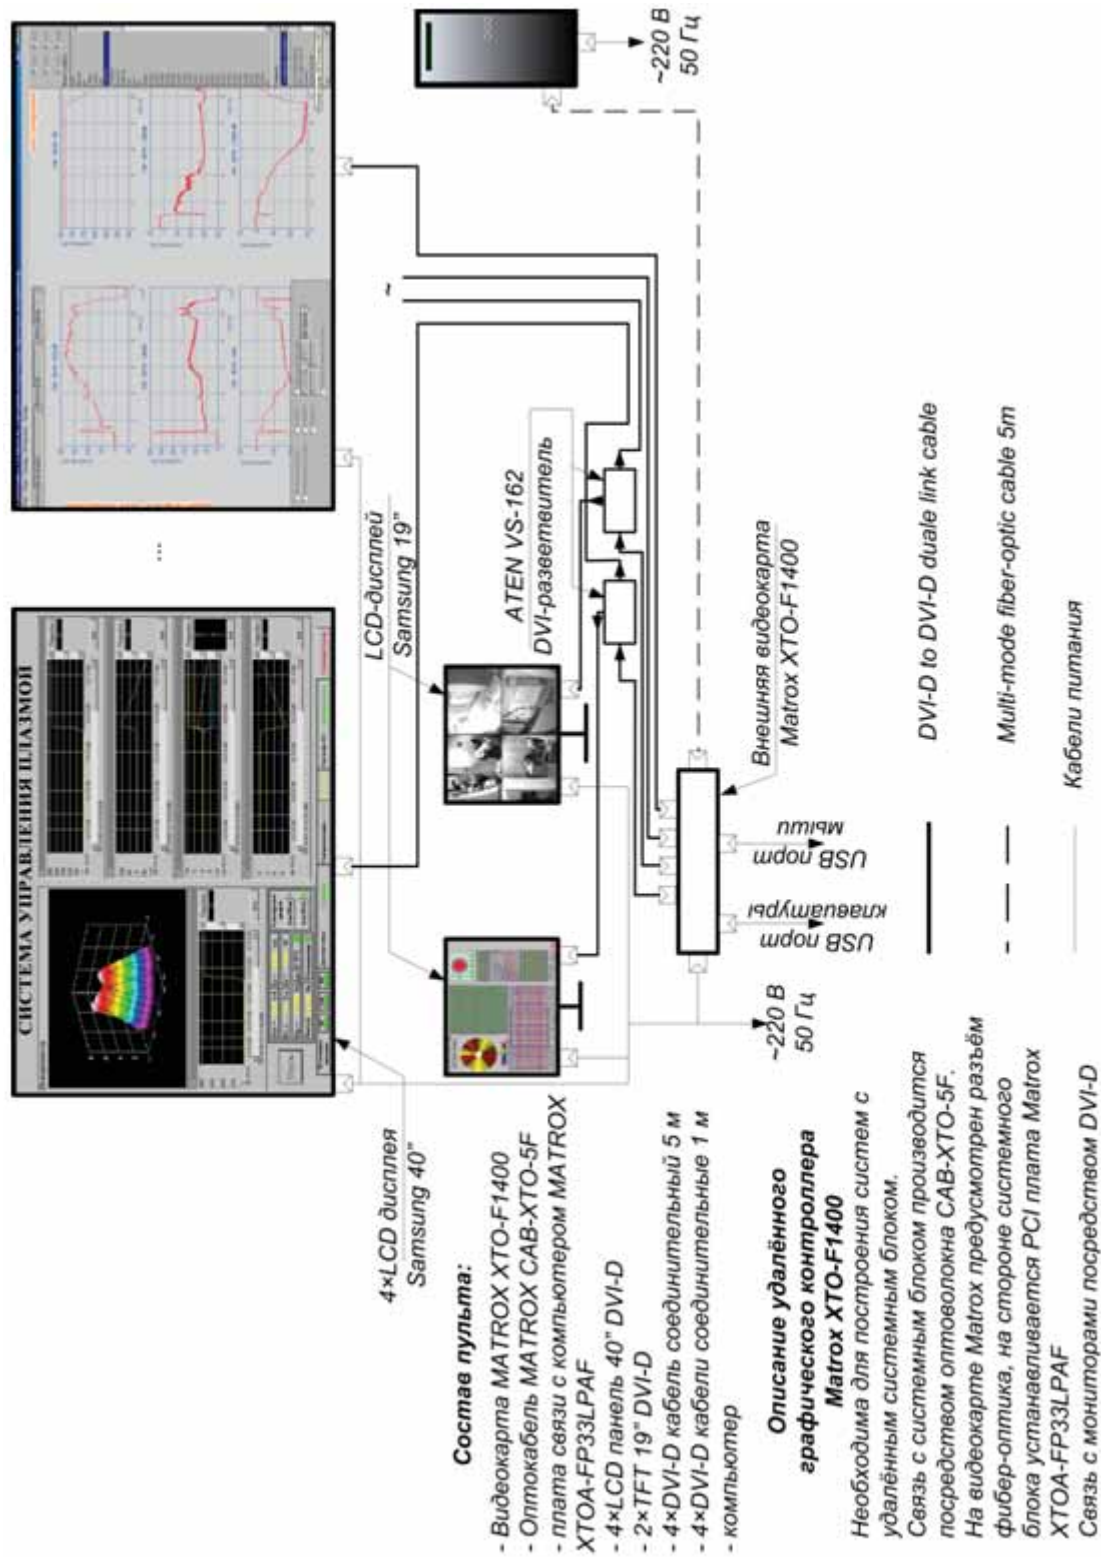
СИСТЕМА УПРАВЛЕНИЯ ПЛАЗМОЙ

...

4×LCD дисплея Samsung 40"

LCD-дисплей Samsung 19"

ATEN VS-162 DVI-разветвитель

Внешняя видеокарта Matrox XTO-F1400

~220 В 50 Гц

~220 В 50 Гц

USB порт клавиатуры

USB порт мыши

Состав пульта:
- Видеокарта MATROX XTO-F1400
- Оптокабель MATROX CAB-XTO-5F
- плата связи с компьютером MATROX XTOA-FP33LPAF
- 4×LCD панель 40" DVI-D
- 2×TFT 19" DVI-D
- 4×DVI-D кабель соединительный 5 м
- 4×DVI-D кабели соединительные 1 м
- компьютер

Описание удалённого графического контроллера Matrox XTO-F1400
Необходима для построения систем с удалённым системным блоком.
Связь с системным блоком производится посредством оптоволокна CAB-XTO-5F.
На видеокарте Matrox предусмотрен разъём фибер-оптика, на стороне системного блока устанавливается PCI плата Matrox XTOA-FP33LPAF
Связь с мониторами посредством DVI-D

DVI-D to DVI-D duale link cable

Multi-mode fiber-optic cable 5m

Кабели питания